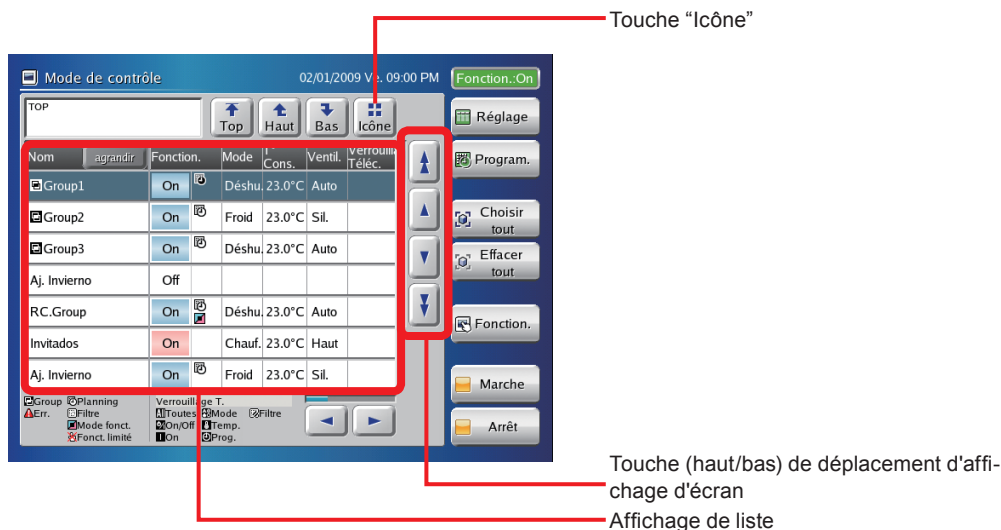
Touche “Icône”

Mode de contrôle 02/01/2009 Ve. 09:00 PM Fonction.:On

TOP

Top Haut Bas Icône

Réglage

| Nom agrandir | Fonction. | Mode | T° Cons. | Ventil. | Verrouill. Téléc. |
|---|---|---|---|---|---|
| Group1 | On | Déshu. | 23.0°C | Auto | |
| Group2 | On | Froid | 23.0°C | Sil. | |
| Group3 | On | Déshu. | 23.0°C | Auto | |
| Aj. Invierno | Off | | | | |
| RC.Group | On | Déshu. | 23.0°C | Auto | |
| Invitados | On | Chauf. | 23.0°C | Haut | |
| Aj. Invierno | On | Froid | 23.0°C | Sil. | |

Program.

Choisir tout

Effacer tout

Fonction.

Marche

Arrêt

Group Planning Err. Filtre Mode fonct. Fonct. limité

Verrouillage T. Toutes Mode Filtre On/Off Temp. On Prog.

Touche (haut/bas) de déplacement d'affichage d'écran

Affichage de liste